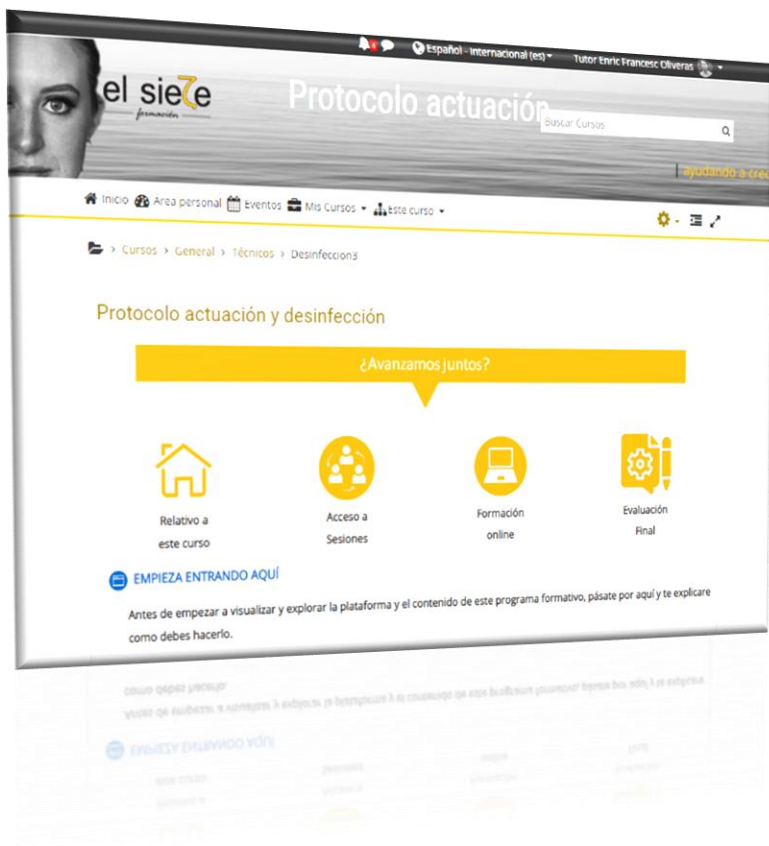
Español - Internacional (es) Tutor Enric Francesc Oliveras

el sie7e formación

Protocolo actuación

Buscar Cursos

ayudando a cre

Inicio Área personal Eventos Mis Cursos Este curso

Cursos > General > Técnicos > Desinfeccion3

Protocolo actuación y desinfección

¿Avanzamos juntos?

Relativo a este curso

Acceso a Sesiones

Formación online

Evaluación Final

EMPIEZA ENTRANDO AQUÍ

Antes de empezar a visualizar y explorar la plataforma y el contenido de este programa formativo, pásate por aquí y te explicare como debes hacerlo.